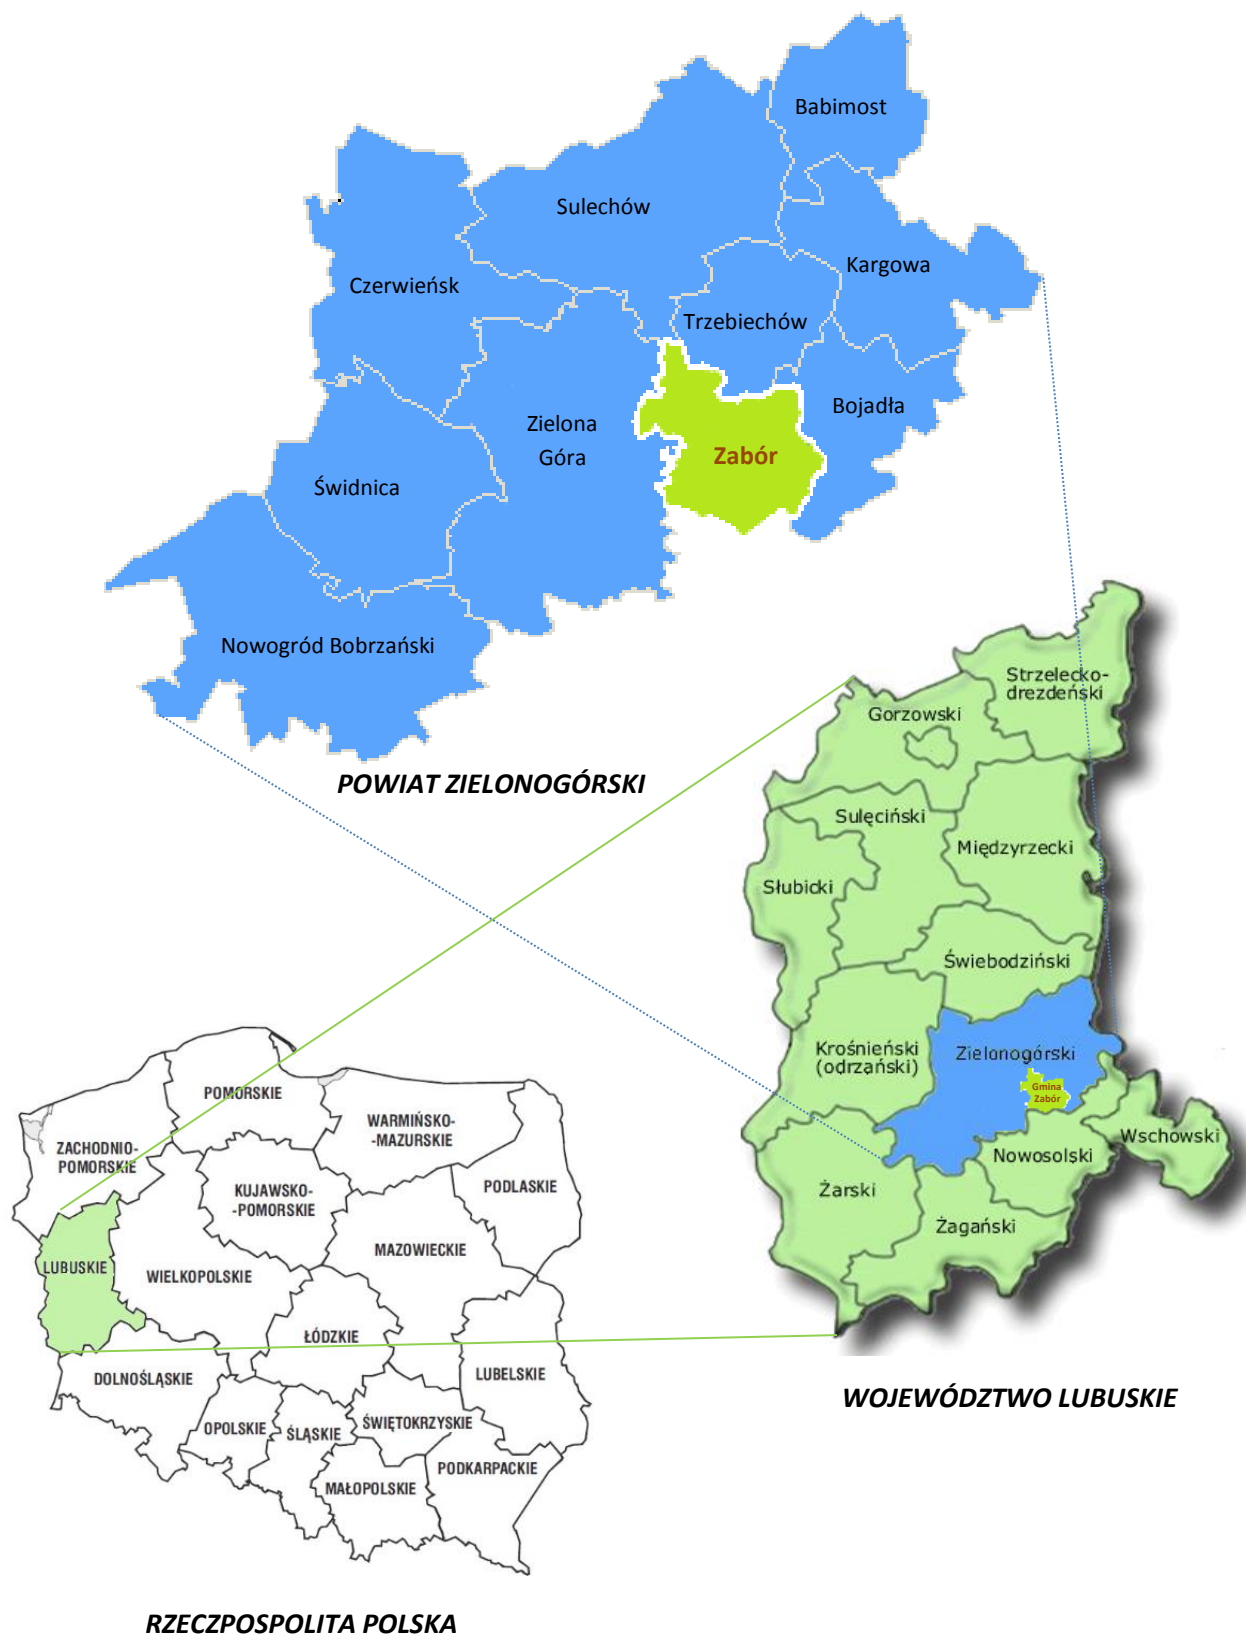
Babimost
Sulechów
Kargowa
Czerwieńsk
Trzebiechów
Bojadła
Zielona Góra
Zabór
Świdnica
Nowogród Bobrzański

POWIAT ZIELONOGÓRSKI

Strzelecko-drezdeński
Gorzowski
Sulęciński
Międzyrzecki
Słubicki
Świebodziński
Krośnieński (odrzański)
Zielonogórski
Gmina Zabór
Wschowski
Nowosolski
Żarski
Żagański

WOJEWÓDZTWO LUBUSKIE

POMORSKIE
WARMIŃSKO-MAZURSKIE
ZACHODNIO-POMORSKIE
KUJAWSKO-POMORSKIE
PODLASKIE
MAZOWIECKIE
LUBUSKIE
WIELKOPOLSKIE
ŁÓDZKIE
LUBELSKIE
DOLNOŚLĄSKIE
OPOLSKIE
ŚLĄSKIE
ŚWIĘTOKRZYSKIE
PODKARPACKIE
MAŁOPOLSKIE

RZECZPOSPOLITA POLSKA